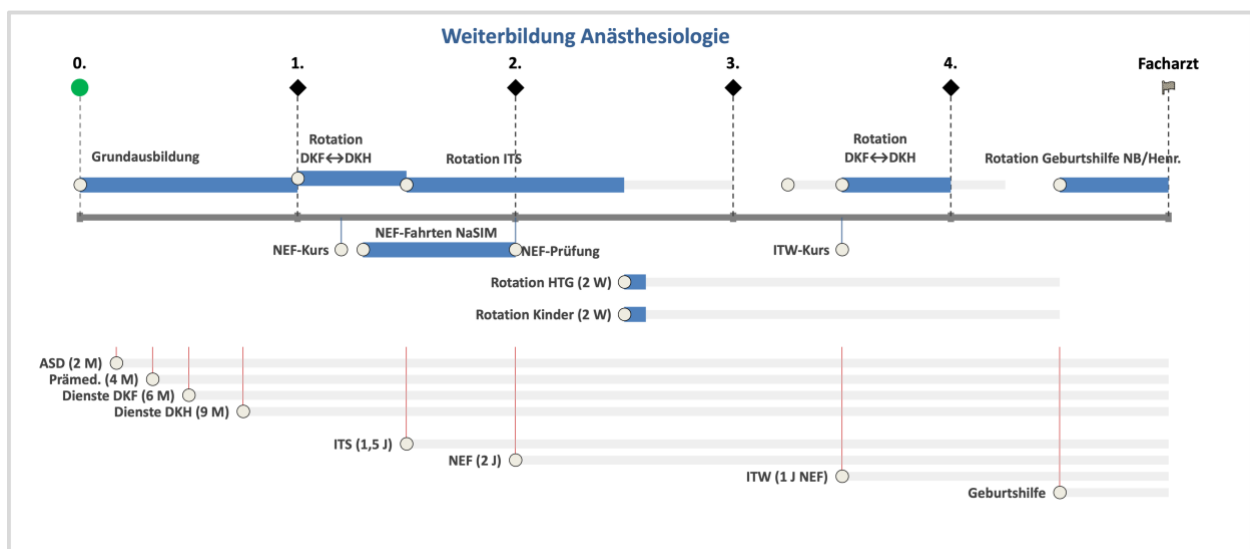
Weiterbildung Anästhesiologie

0.

1.

2.

3.

4.

Facharzt

Grundausbildung

Rotation DKF↔DKH

Rotation ITS

Rotation DKF↔DKH

Rotation Geburtshilfe NB/Henr.

NEF-Kurs

NEF-Fahrten NaSIM

NEF-Prüfung

ITW-Kurs

Rotation HTG (2 W)

Rotation Kinder (2 W)

ASD (2 M)
Prämed. (4 M)
Dienste DKF (6 M)
Dienste DKH (9 M)

ITS (1,5 J)
NEF (2 J)
ITW (1 J NEF)
Geburtshilfe